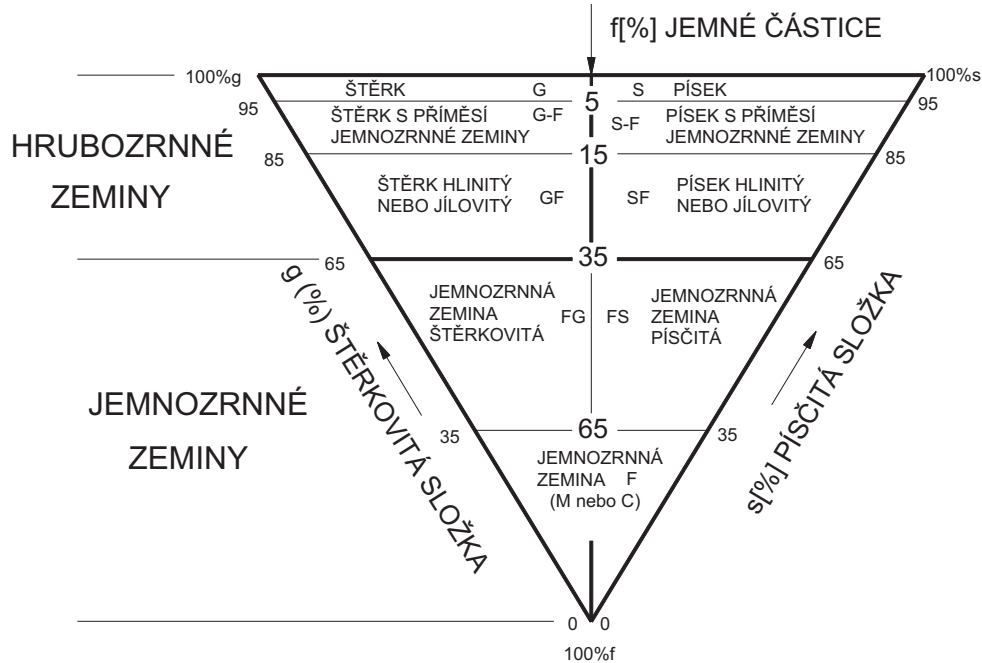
f[%] JEMNÉ ČÁSTICE

100%g

100%s

ŠTĚRK G

S PÍSEK

95

5

95

ŠTĚRK S PŘÍMĚSÍ JEMNOZRNNÉ ZEMINY G-F

S-F PÍSEK S PŘÍMĚSÍ JEMNOZRNNÉ ZEMINY

HRUBOZRNNÉ ZEMINY

85

15

85

ŠTĚRK HLINITÝ NEBO JÍLOVITÝ GF

SF PÍSEK HLINITÝ NEBO JÍLOVITÝ

65

35

65

g (%) ŠTĚRKOVITÁ SLOŽKA

JEMNOZRNNÁ ZEMINA ŠTĚRKOVITÁ FG

FS JEMNOZRNNÁ ZEMINA PÍSČITÁ

s[%] PÍSČITÁ SLOŽKA

JEMNOZRNNÉ ZEMINY

35

65

35

JEMNOZRNNÁ ZEMINA F (M nebo C)

0 0

100%f